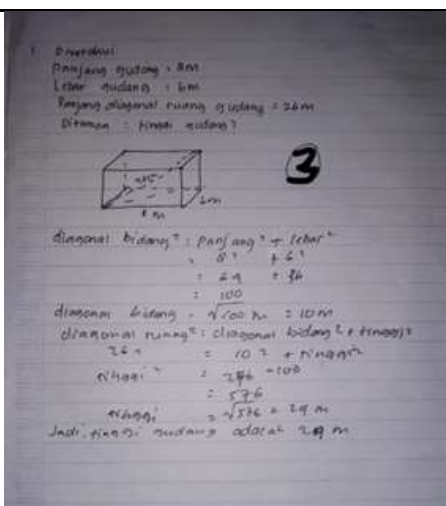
1. Diketahui
Panjang gudang = 8m
Lebar gudang = 6m
Panjang diagonal ruang gudang = 26m
Ditanya : tinggi gudang?

3

8 m
6m

diagonal bidang$^2$ = panjang$^2$ + lebar$^2$
= $8^2$ + $6^2$
= 64 + 36
= 100
diagonal bidang = $\sqrt{100}$ m = 10M
diagonal ruang$^2$ = diagonal bidang$^2$ + tinggi$^2$
$26^2$ = $10^2$ + tinggi$^2$
tinggi$^2$ = 676 - 100
= 576
tinggi = $\sqrt{576}$ = 24 m
Jadi, tinggi gudang adalah 24 m